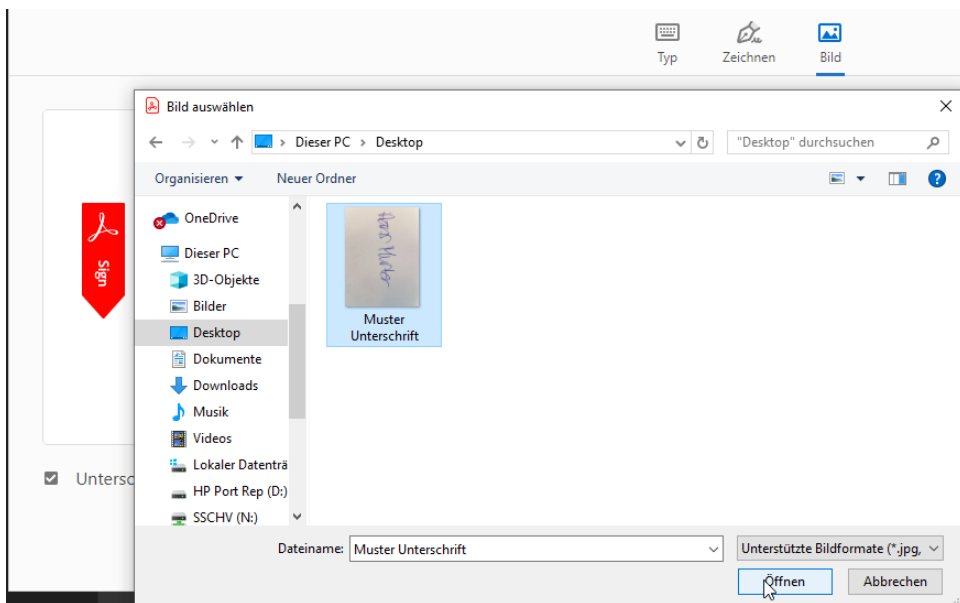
Typ
Zeichnen
Bild

Bild auswählen

Dieser PC > Desktop
"Desktop" durchsuchen

Organisieren
Neuer Ordner

Sign

OneDrive
Dieser PC
3D-Objekte
Bilder
Desktop
Dokumente
Downloads
Musik
Videos
Lokaler Datenträ
HP Port Rep (D:)
SSCHV (N:)

Muster Unterschrift

Untersc

Dateiname: Muster Unterschrift
Unterstützte Bildformate (*.jpg,
Öffnen
Abbrechen